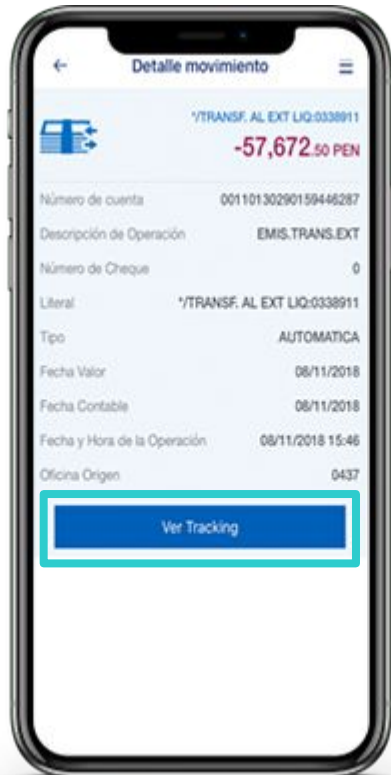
Detalle movimiento

*/TRANSF. AL EXT LIQ:0338911
-57,672.50 PEN

| | |
|---|---|
| Número de cuenta | 00110130290159446287 |
| Descripción de Operación | EMIS.TRANS.EXT |
| Número de Cheque | 0 |
| Literal | */TRANSF. AL EXT LIQ:0338911 |
| Tipo | AUTOMATICA |
| Fecha Valor | 08/11/2018 |
| Fecha Contable | 08/11/2018 |
| Fecha y Hora de la Operación | 08/11/2018 15:46 |
| Oficina Origen | 0437 |

Ver Tracking